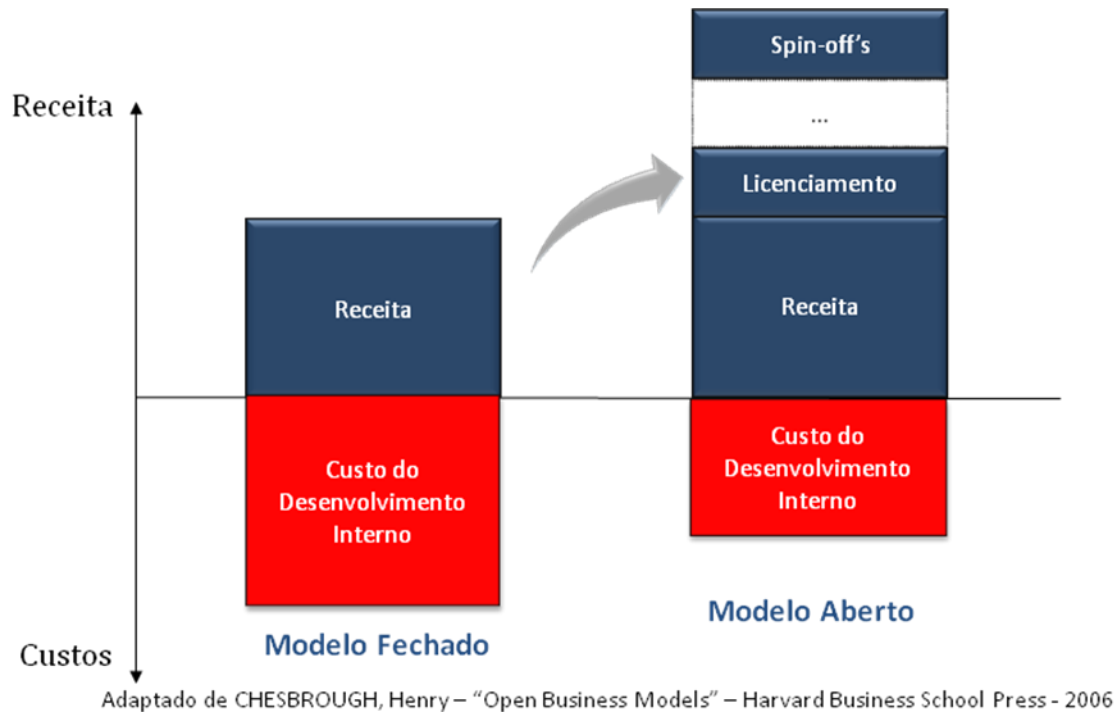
Receita

Custos

Receita

Custo do Desenvolvimento Interno

Modelo Fechado

Spin-off’s

...

Licenciamento

Receita

Custo do Desenvolvimento Interno

Modelo Aberto

Adaptado de CHESBROUGH, Henry – “Open Business Models” – Harvard Business School Press - 2006